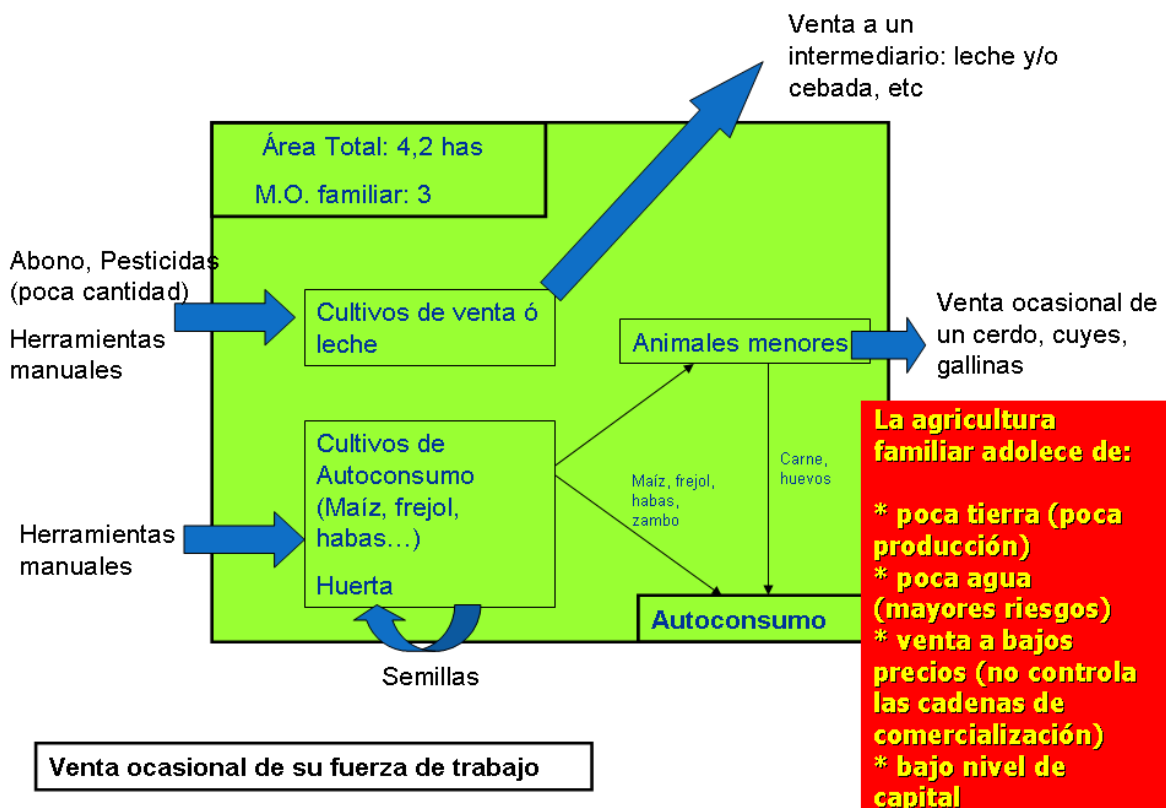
Venta a un intermediario: leche y/o cebada, etc

Área Total: 4,2 has

M.O. familiar: 3

Abono, Pesticidas (poca cantidad)

Herramientas manuales

Cultivos de venta ó leche

Animales menores

Venta ocasional de un cerdo, cuyes, gallinas

Cultivos de Autoconsumo (Maíz, frejol, habas…)

Huerta

Maíz, frejol, habas, zambo

Carne, huevos

Herramientas manuales

Autoconsumo

Semillas

La agricultura familiar adolece de:

* poca tierra (poca producción)
* poca agua (mayores riesgos)
* venta a bajos precios (no controla las cadenas de comercialización)
* bajo nivel de capital

Venta ocasional de su fuerza de trabajo